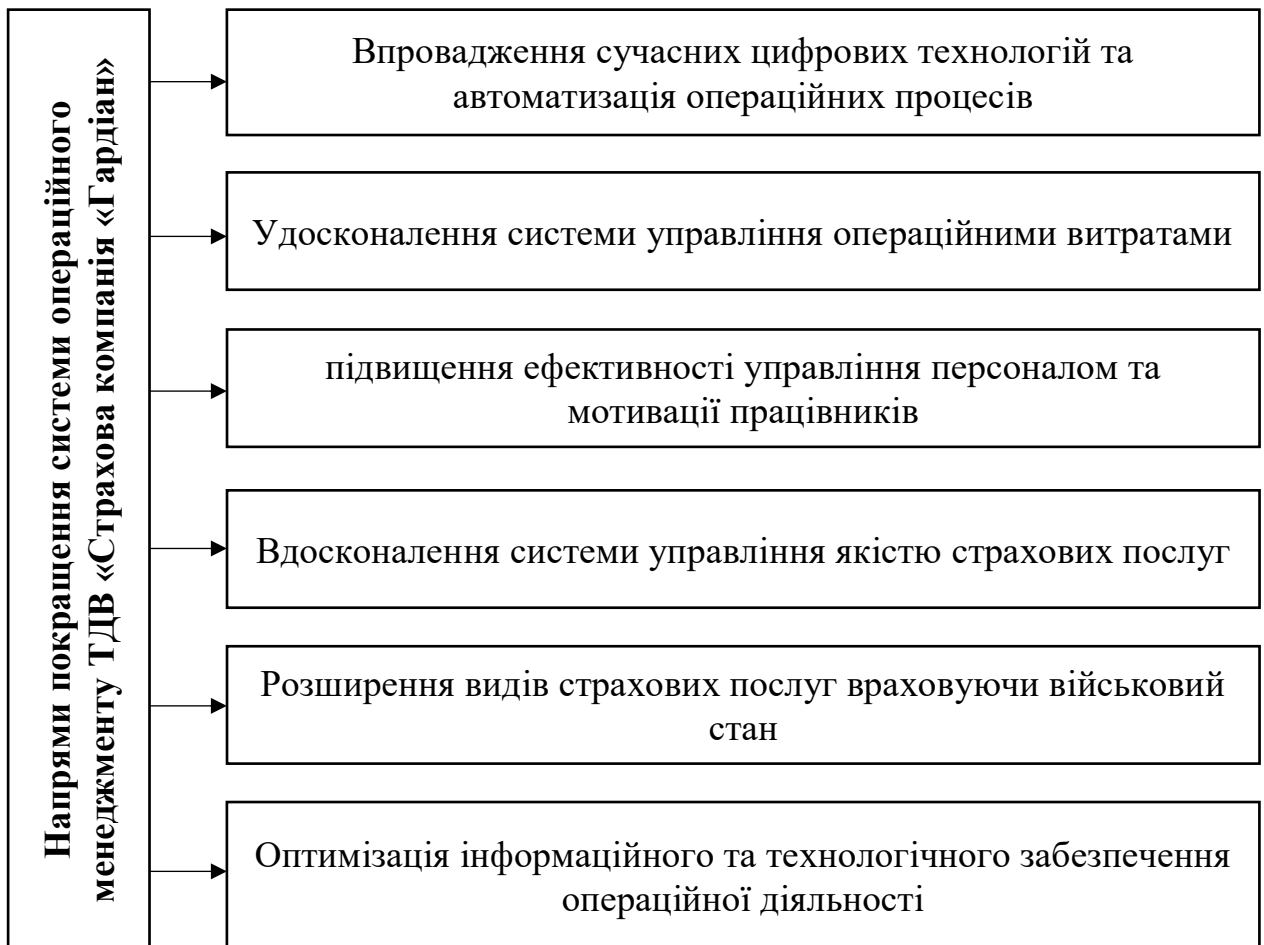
Напрями покращення системи операційного менеджменту ТДВ «Страхова компанія «Гардіан»

Впровадження сучасних цифрових технологій та автоматизація операційних процесів

Удосконалення системи управління операційними витратами

підвищення ефективності управління персоналом та мотивації працівників

Вдосконалення системи управління якістю страхових послуг

Розширення видів страхових послуг враховуючи військовий стан

Оптимізація інформаційного та технологічного забезпечення операційної діяльності